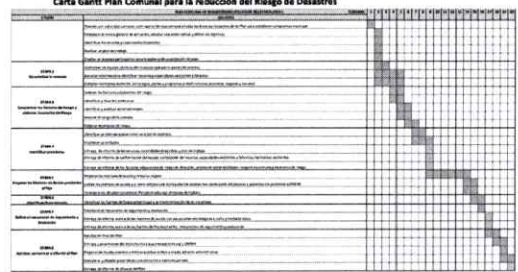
Carta Gantt Plan Comunal para la reducción del Riesgo de Desastres

| ETAPA | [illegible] | Semanas |
|---|---|---|
| ETAPA 1 Reconocimiento y comprensión | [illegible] | |
| ETAPA 2 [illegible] | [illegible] | |
| ETAPA 3 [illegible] | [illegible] | |
| ETAPA 4 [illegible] | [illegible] | |
| ETAPA 5 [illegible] | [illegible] | |
| ETAPA 6 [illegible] | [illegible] | |
| ETAPA 7 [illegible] | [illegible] | |
| ETAPA 8 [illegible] | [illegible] | |